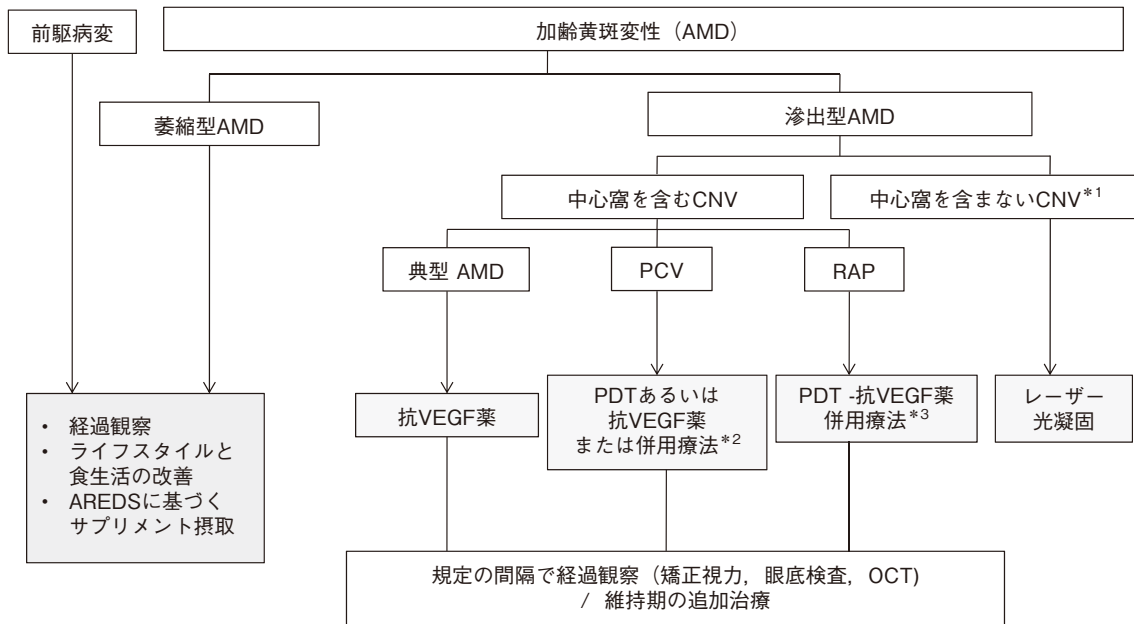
前駆病変

加齢黄斑変性（AMD）

萎縮型AMD

滲出型AMD

中心窩を含むCNV

中心窩を含まないCNV$^{*1}$

典型 AMD

PCV

RAP

• 経過観察
• ライフスタイルと食生活の改善
• AREDSに基づくサプリメント摂取

抗VEGF薬

PDTあるいは抗VEGF薬または併用療法$^{*2}$

PDT -抗VEGF薬併用療法$^{*3}$

レーザー光凝固

規定の間隔で経過観察（矯正視力，眼底検査，OCT)
/ 維持期の追加治療